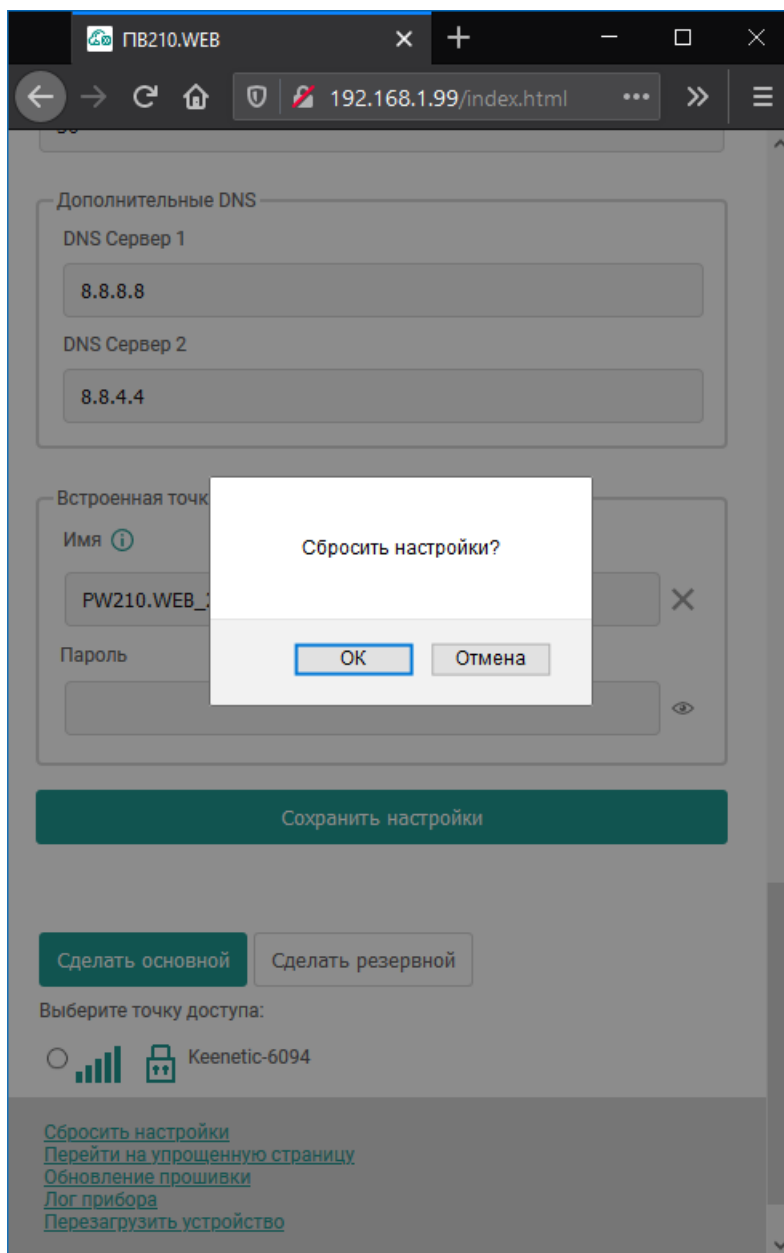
ПВ210.WEB

192.168.1.99/index.html

Дополнительные DNS

DNS Сервер 1

8.8.8.8

DNS Сервер 2

8.8.4.4

Встроенная точк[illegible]

Имя

PW210.WEB_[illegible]

Пароль

Сбросить настройки?

OK Отмена

Сохранить настройки

Сделать основной Сделать резервной

Выберите точку доступа:

Keenetic-6094

Сбросить настройки
Перейти на упрощенную страницу
Обновление прошивки
Лог прибора
Перезагрузить устройство